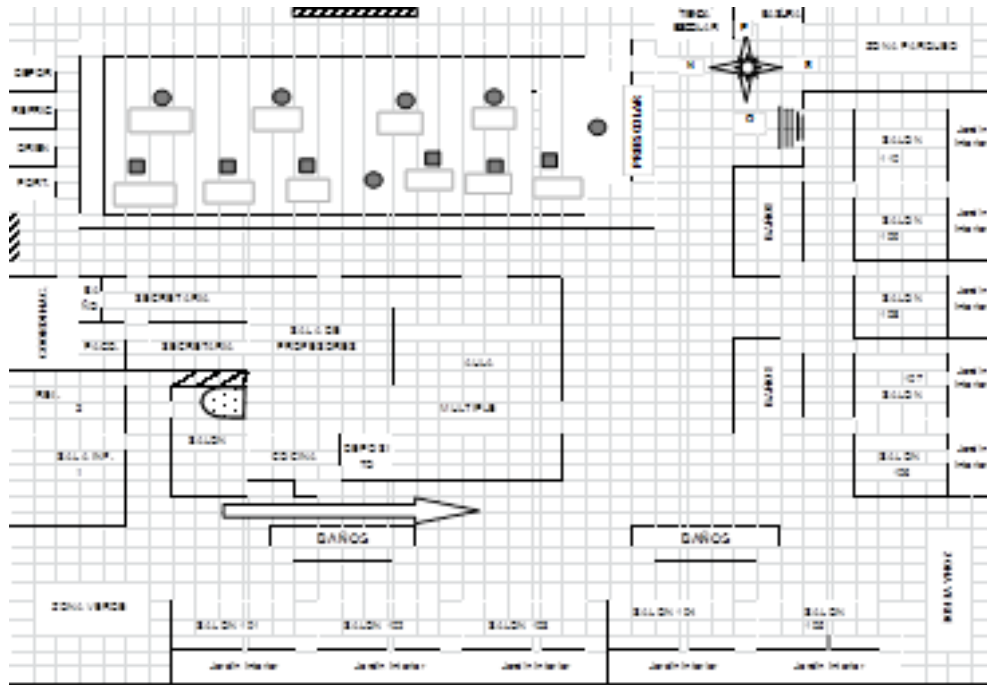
TIEN
ESCOLAR

ZONA PARQUEO

DEPOR

REPROD

ORIEN

PORT

PERSONERIA

N

S

O

SALON
110

Jardin
Interior

SALON
109

Jardin
Interior

BAÑOS

BAÑOS

SALON
108

Jardin
Interior

SALON

Jardin
Interior

SALON
106

Jardin
Interior

SECRETARIA

SECRETARIA

SALA DE
PROFESORES

SALA

MULTIPLE

SALON

COCINA

DEPOSITO

SALON INF.
1

PSICO

CAFETERIA

BAÑOS

BAÑOS

ZONA VERDE

SALON 101

SALON 102

SALON 103

SALON 104

SALON
105

ZONA VERDE

Jardin Interior

Jardin Interior

Jardin Interior

Jardin Interior

Jardin Interior